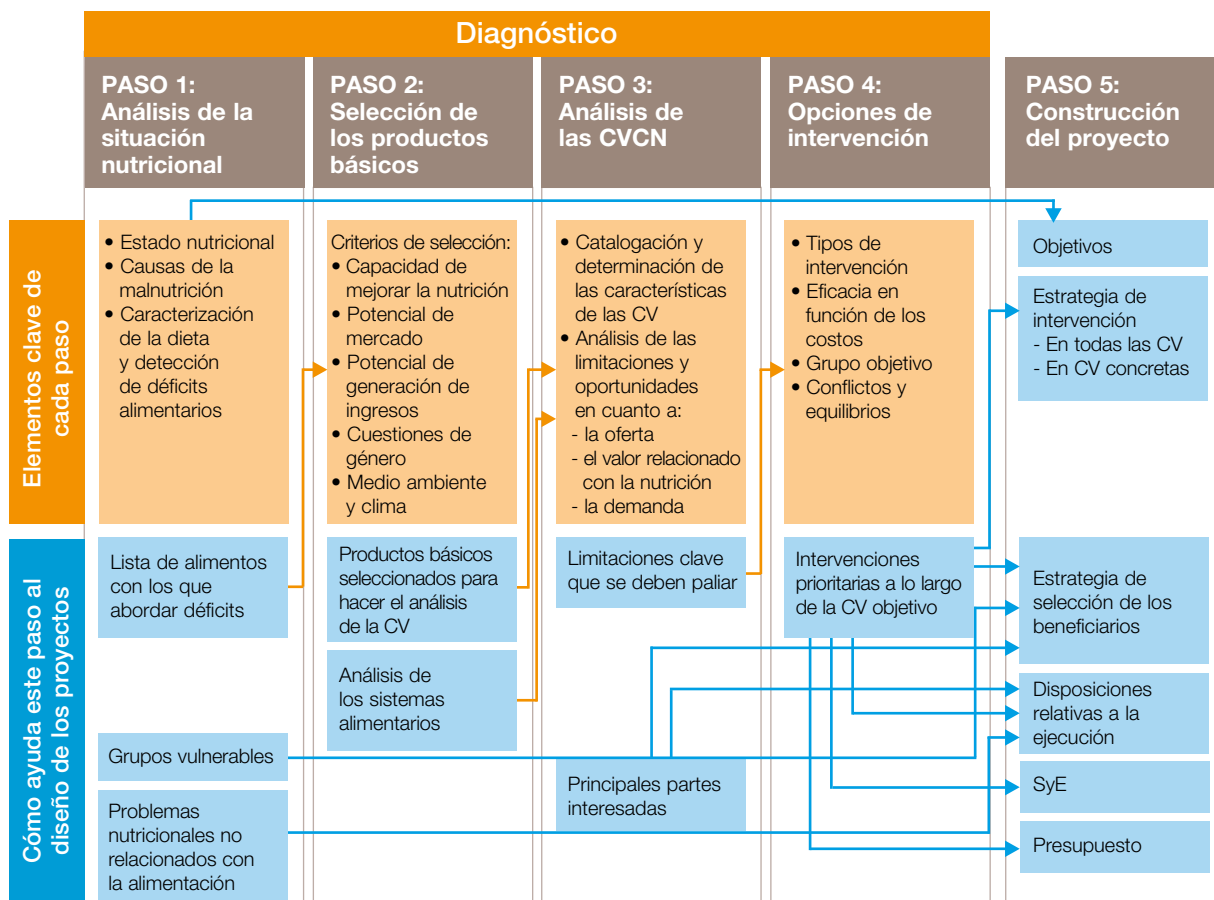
Diagnóstico

PASO 1: Análisis de la situación nutricional

PASO 2: Selección de los productos básicos

PASO 3: Análisis de las CVCN

PASO 4: Opciones de intervención

PASO 5: Construcción del proyecto

Elementos clave de cada paso

• Estado nutricional
• Causas de la malnutrición
• Caracterización de la dieta y detección de déficits alimentarios

Criterios de selección:
• Capacidad de mejorar la nutrición
• Potencial de mercado
• Potencial de generación de ingresos
• Cuestiones de género
• Medio ambiente y clima

• Catalogación y determinación de las características de las CV
• Análisis de las limitaciones y oportunidades en cuanto a:
- la oferta
- el valor relacionado con la nutrición
- la demanda

• Tipos de intervención
• Eficacia en función de los costos
• Grupo objetivo
• Conflictos y equilibrios

Objetivos

Estrategia de intervención
- En todas las CV
- En CV concretas

Cómo ayuda este paso al diseño de los proyectos

Lista de alimentos con los que abordar déficits

Productos básicos seleccionados para hacer el análisis de la CV

Limitaciones clave que se deben paliar

Intervenciones prioritarias a lo largo de la CV objetivo

Estrategia de selección de los beneficiarios

Análisis de los sistemas alimentarios

Disposiciones relativas a la ejecución

Grupos vulnerables

Principales partes interesadas

SyE

Problemas nutricionales no relacionados con la alimentación

Presupuesto